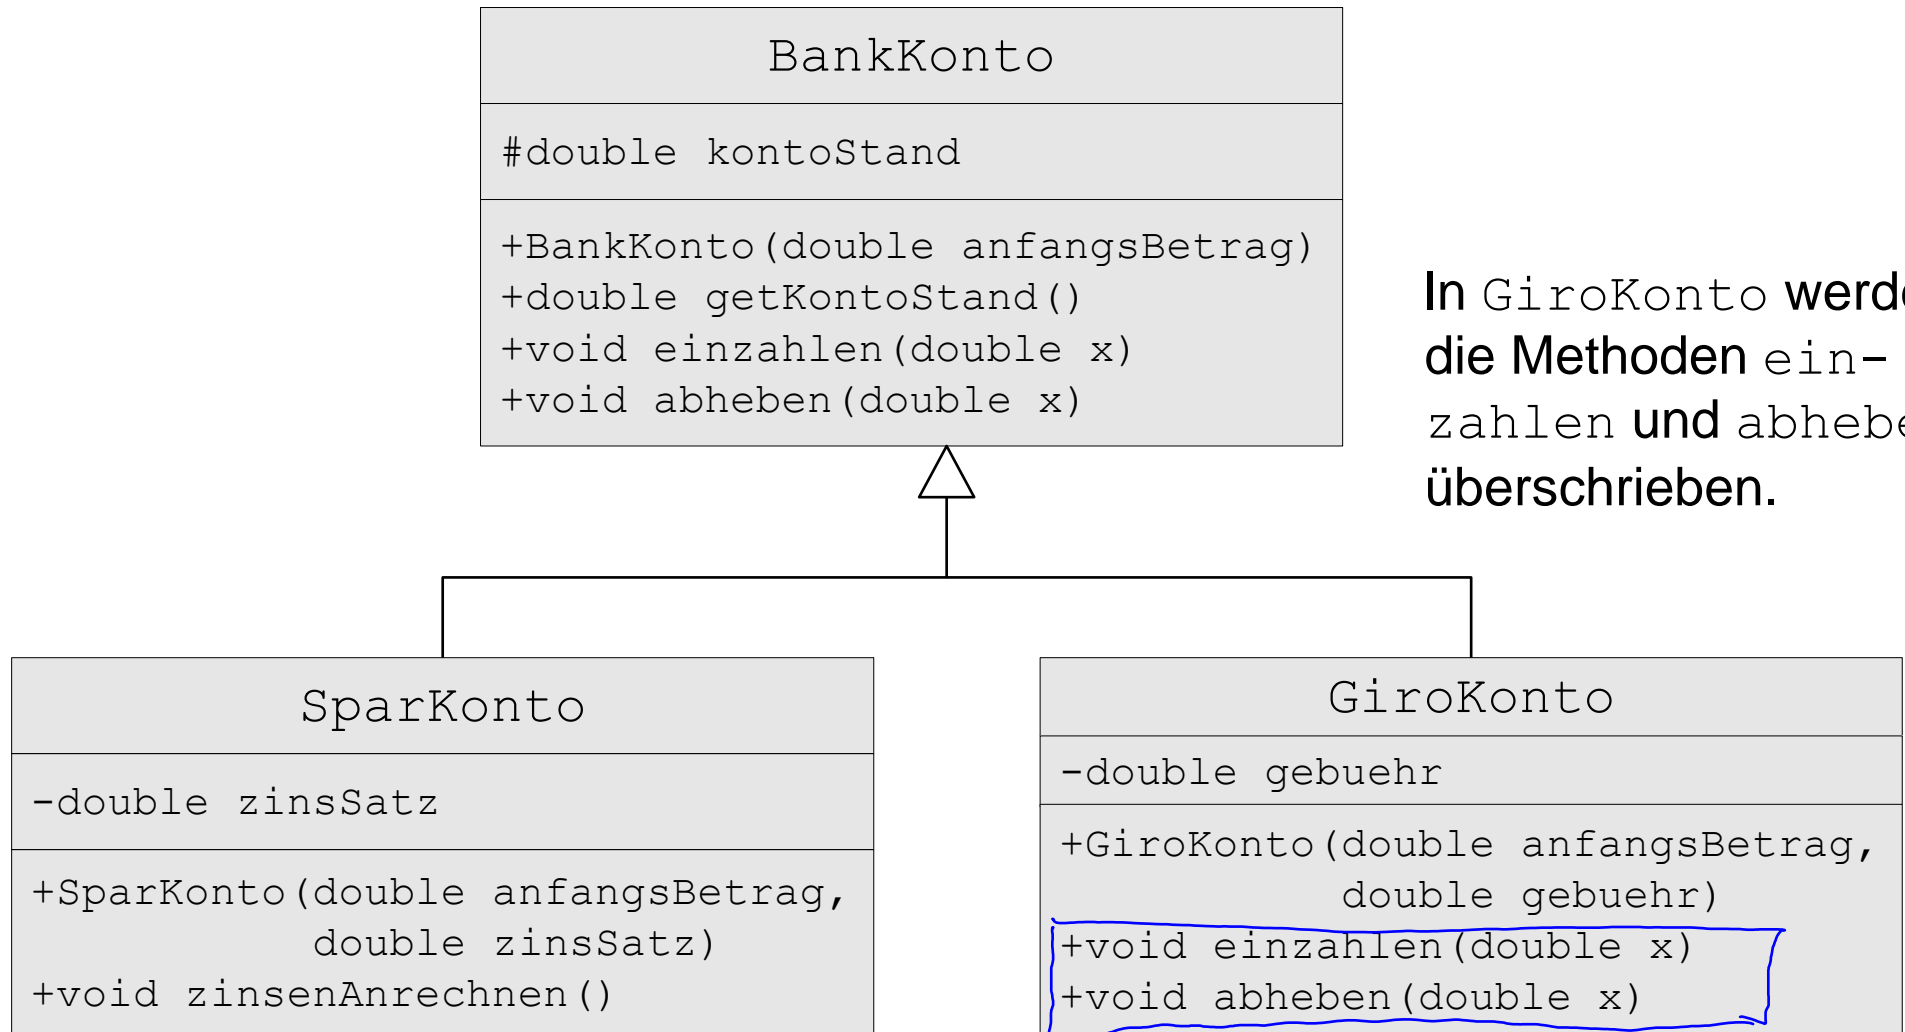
BankKonto

#double kontoStand

+BankKonto(double anfangsBetrag)
+double getKontoStand()
+void einzahlen(double x)
+void abheben(double x)

In GiroKonto werd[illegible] die Methoden einzahlen und abhebe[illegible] überschrieben.

SparKonto

-double zinsSatz

+SparKonto(double anfangsBetrag, double zinsSatz)
+void zinsenAnrechnen()

GiroKonto

-double gebuehr

+GiroKonto(double anfangsBetrag, double gebuehr)
+void einzahlen(double x)
+void abheben(double x)